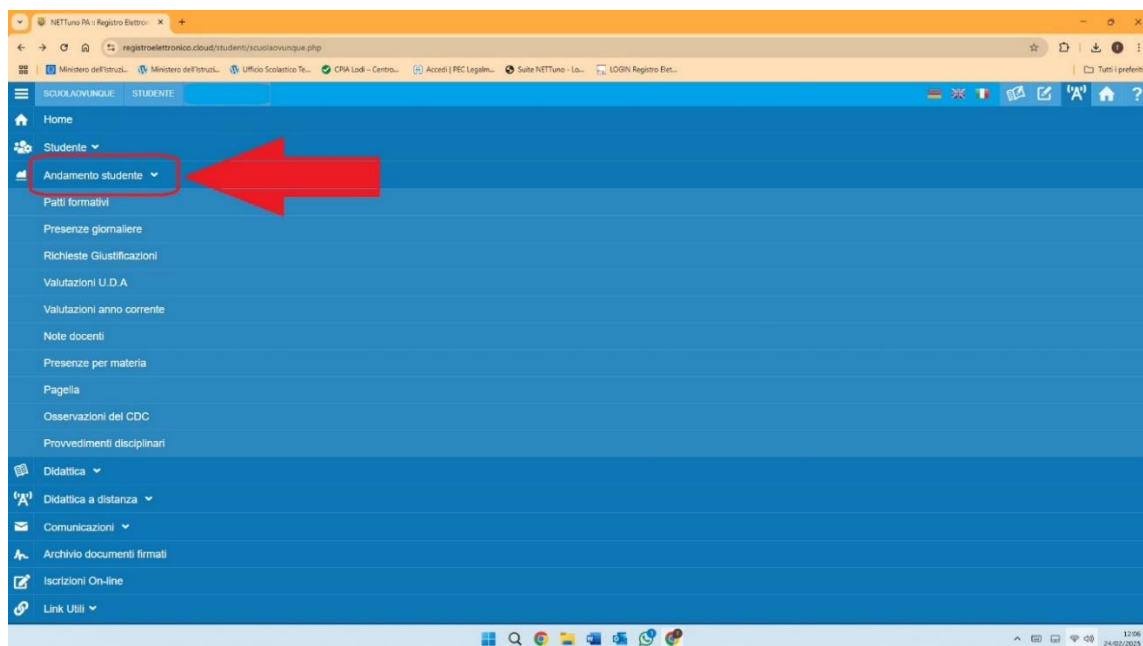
NETTuno PA :: Registro Elettron ×
registroelettronico.cloud/studenti/scuolaovunque.php
Ministero dell'Istruzi... Ministero dell'Istruzi... Ufficio Scolastico Te... CPIA Lodi – Centro... Accedi | PEC Legalm... Suite NETTuno - Lo... LOGIN Registro Elet...
Tutti i preferiti
SCUOLAOVUNQUE STUDENTE
Home
Studente
Andamento studente
Patti formativi
Presenze giornaliere
Richieste Giustificazioni
Valutazioni U.D.A
Valutazioni anno corrente
Note docenti
Presenze per materia
Pagella
Osservazioni del CDC
Provvedimenti disciplinari
Didattica
Didattica a distanza
Comunicazioni
Archivio documenti firmati
Iscrizioni On-line
Link Utili
12:06
24/02/2025